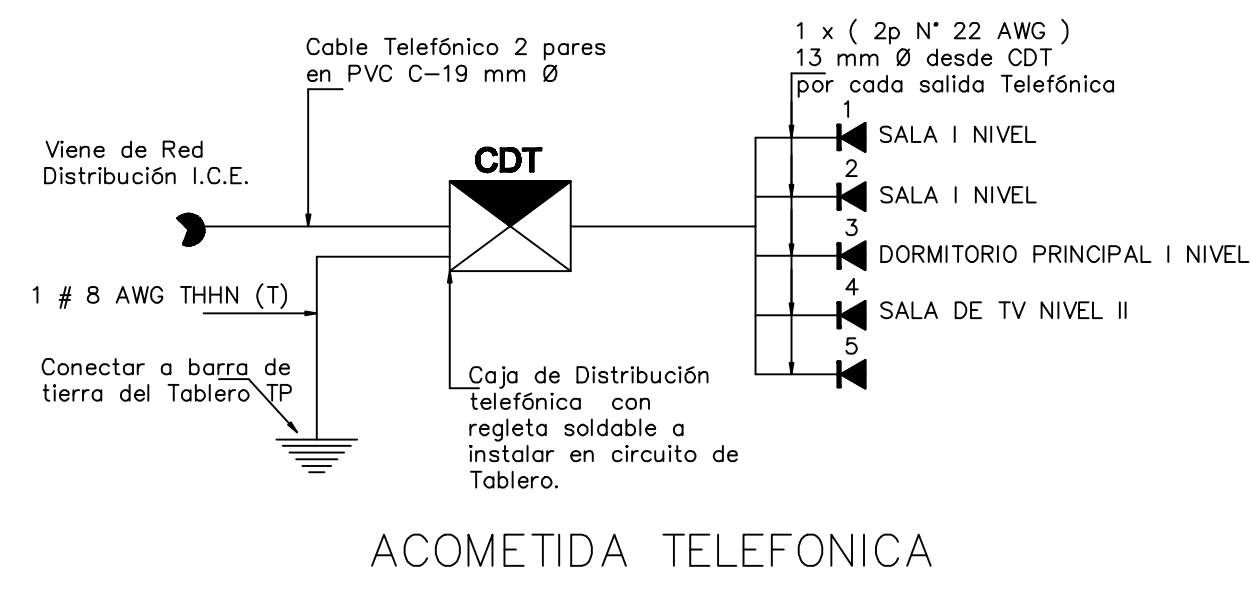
Cable Telefónico 2 pares en PVC C–19 mm Ø

1 x ( 2p N° 22 AWG ) 13 mm Ø desde CDT por cada salida Telefónica

Viene de Red Distribución I.C.E.

CDT

1 SALA I NIVEL

2 SALA I NIVEL

3 DORMITORIO PRINCIPAL I NIVEL

4 SALA DE TV NIVEL II

5

1 # 8 AWG THHN (T)

Conectar a barra de tierra del Tablero TP

Caja de Distribución telefónica con regleta soldable a instalar en circuito de Tablero.

ACOMETIDA TELEFONICA